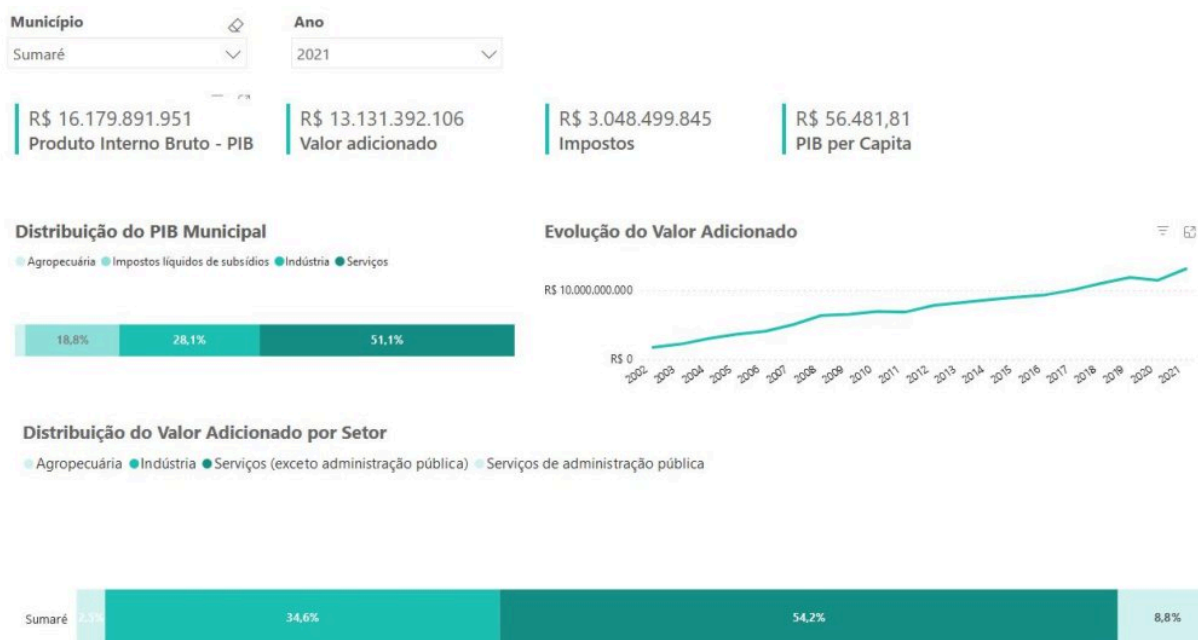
Município
Sumaré

Ano
2021

R$ 16.179.891.951
Produto Interno Bruto - PIB

R$ 13.131.392.106
Valor adicionado

R$ 3.048.499.845
Impostos

R$ 56.481,81
PIB per Capita

Distribuição do PIB Municipal
Agropecuária Impostos líquidos de subsídios Indústria Serviços

18,8% 28,1% 51,1%

Evolução do Valor Adicionado

R$ 10.000.000.000
R$ 0
2002 2003 2004 2005 2006 2007 2008 2009 2010 2011 2012 2013 2014 2015 2016 2017 2018 2019 2020 2021

Distribuição do Valor Adicionado por Setor
Agropecuária Indústria Serviços (exceto administração pública) Serviços de administração pública

Sumaré 2,5% 34,6% 54,2% 8,8%